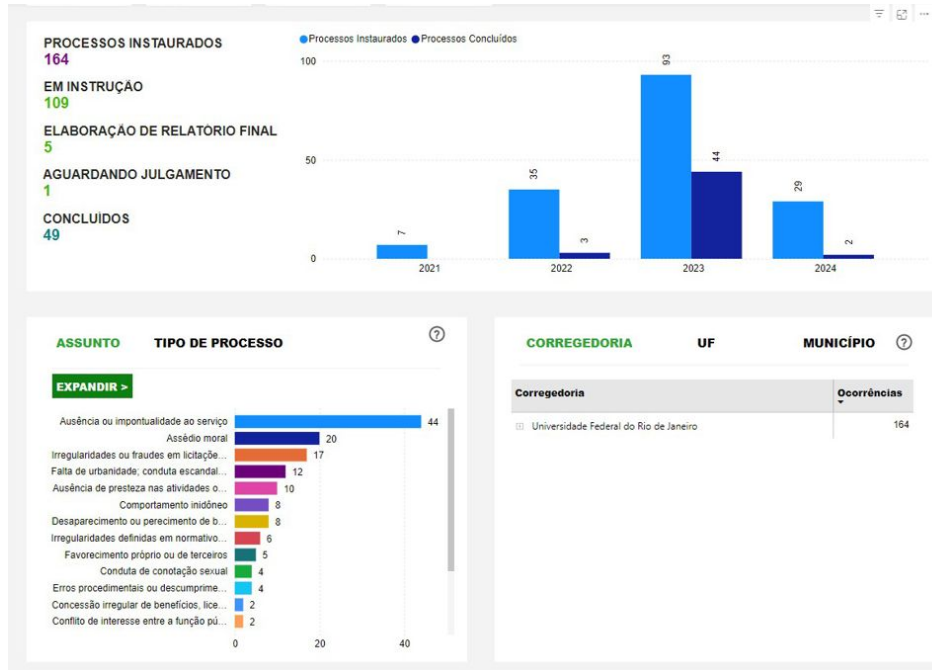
PROCESSOS INSTAURADOS
164
EM INSTRUÇÃO
109
ELABORAÇÃO DE RELATÓRIO FINAL
5
AGUARDANDO JULGAMENTO
1
CONCLUÍDOS
49

Processos Instaurados Processos Concluídos

100
50
0

7
2021
35
3
2022
93
44
2023
29
2
2024

ASSUNTO TIPO DE PROCESSO

EXPANDIR >

Ausência ou impontualidade ao serviço 44
Assédio moral 20
Irregularidades ou fraudes em licitaçõe... 17
Falta de urbanidade; conduta escandal... 12
Ausência de presteza nas atividades o... 10
Comportamento inidôneo 8
Desaparecimento ou perecimento de b... 8
Irregularidades definidas em normativo... 6
Favorecimento próprio ou de terceiros 5
Conduta de conotação sexual 4
Erros procedimentais ou descumprime... 4
Concessão irregular de benefícios, lice... 2
Conflito de interesse entre a função pú... 2

0 20 40

CORREGEDORIA UF MUNICÍPIO

| Corregedoria | Ocorrências |
|---|---|
| Universidade Federal do Rio de Janeiro | 164 |